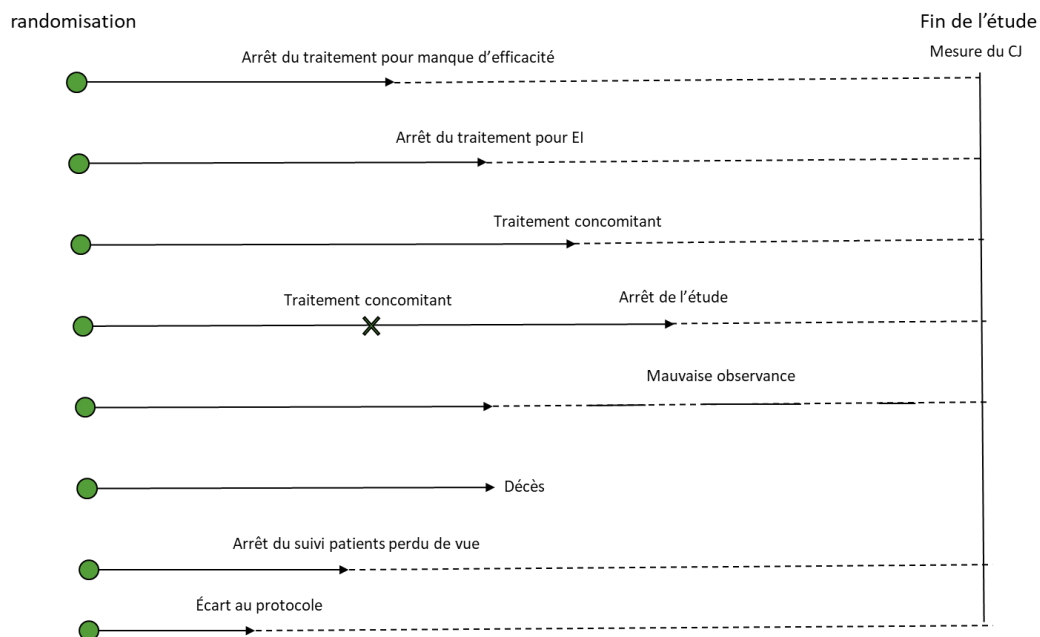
randomisation

Fin de l'étude

Mesure du CJ

Arrêt du traitement pour manque d'efficacité

Arrêt du traitement pour EI

Traitement concomitant

Traitement concomitant

Arrêt de l'étude

Mauvaise observance

Décès

Arrêt du suivi patients perdu de vue

Écart au protocole